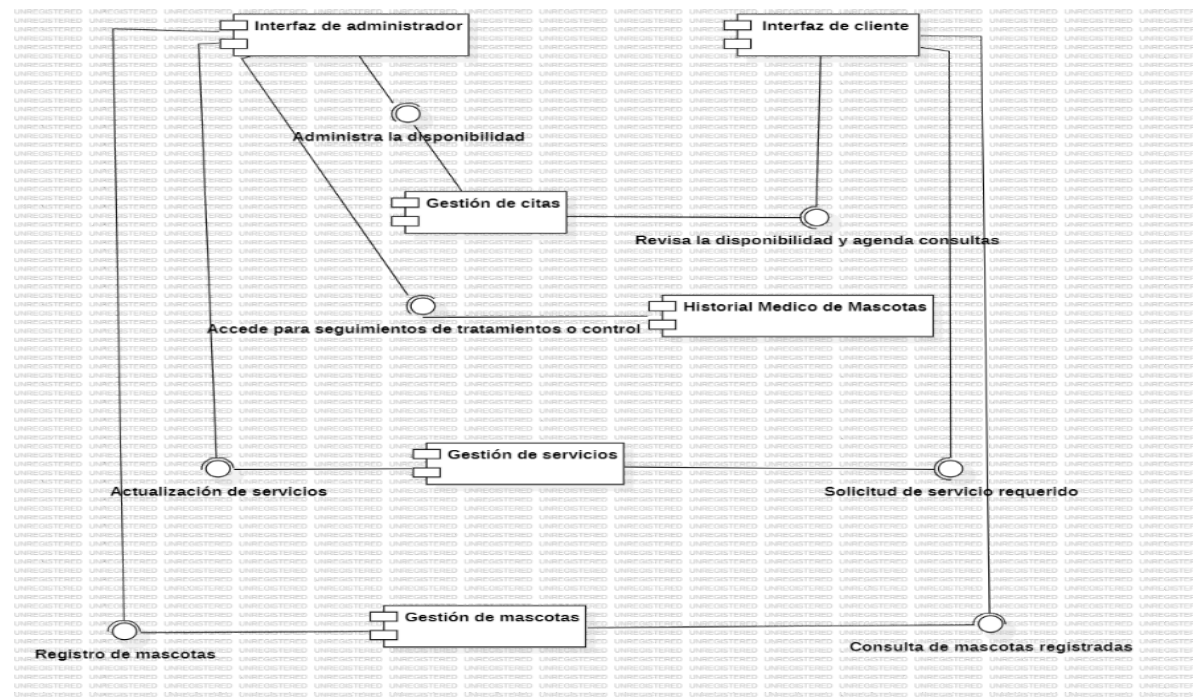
Interfaz de administrador

Interfaz de cliente

Administra la disponibilidad

Gestión de citas

Revisa la disponibilidad y agenda consultas

Historial Medico de Mascotas

Accede para seguimientos de tratamientos o control

Gestión de servicios

Actualización de servicios

Solicitud de servicio requerido

Gestión de mascotas

Registro de mascotas

Consulta de mascotas registradas

UNREGISTERED